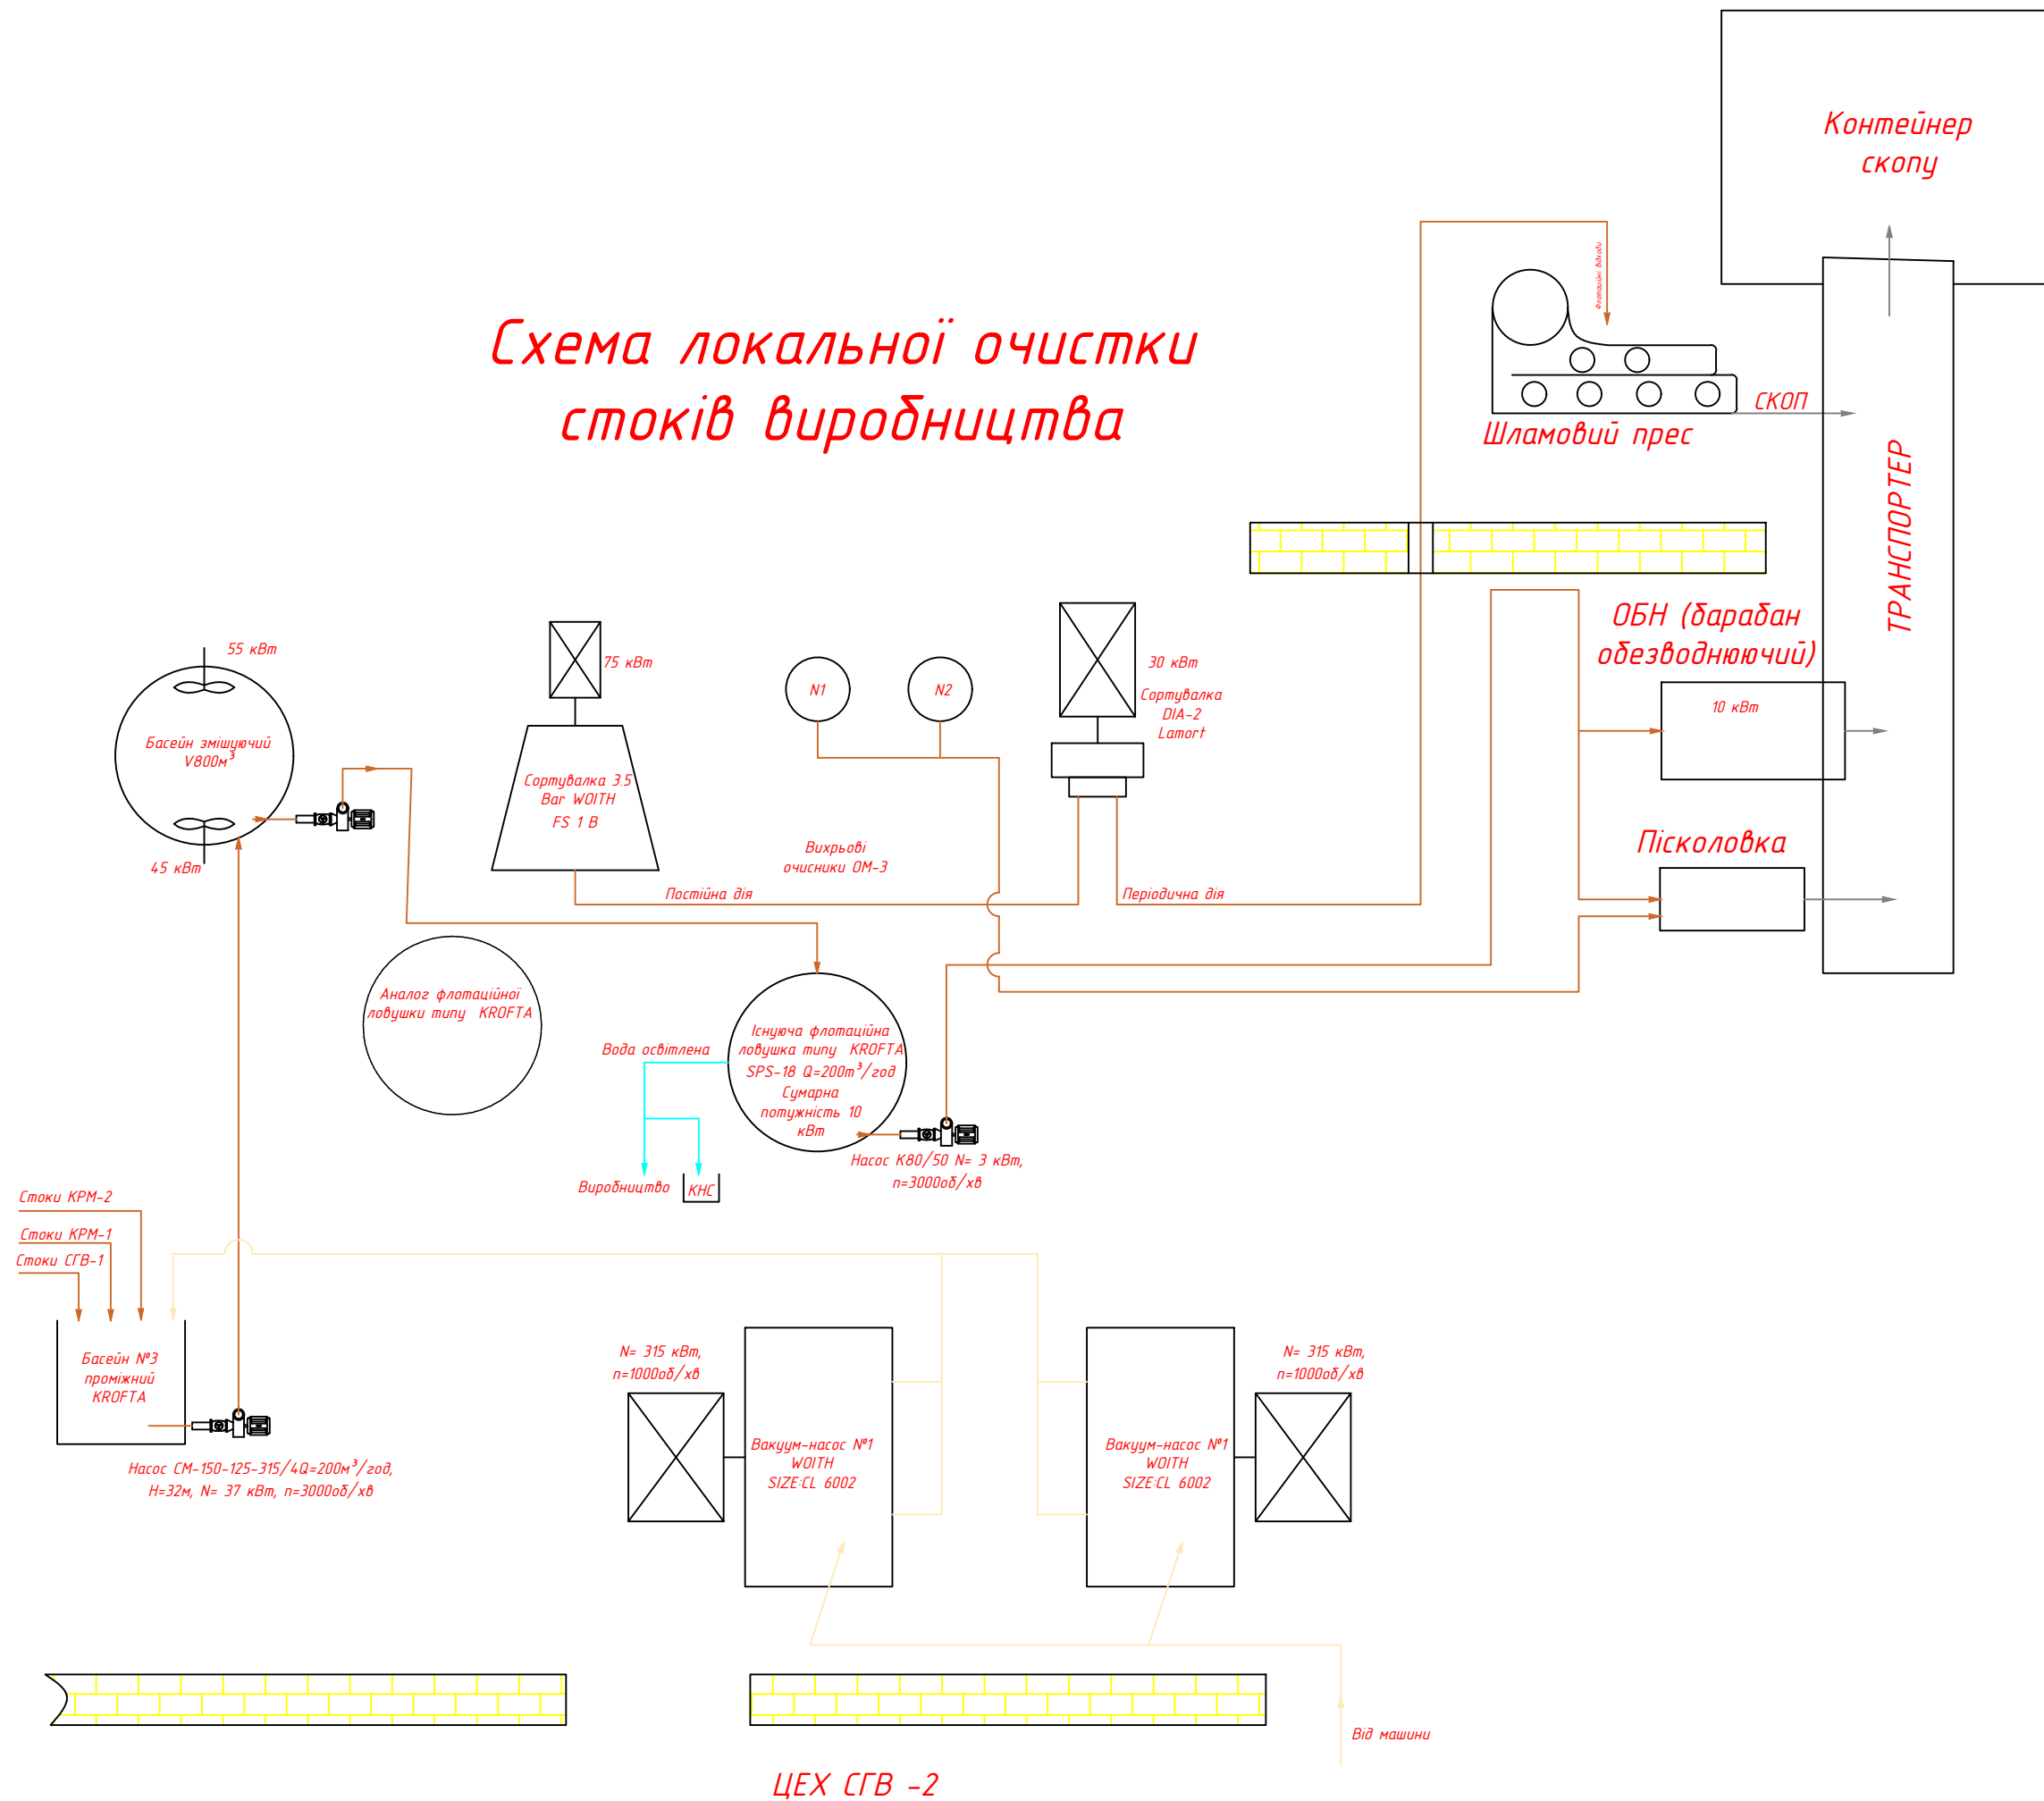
Контейнер скопу

Схема локальної очистки стоків виробництва

Флотаційні відходи

СКОП

Шламовий прес

ТРАНСПОРТЕР

ОБН (барабан обезводнюючий)

10 кВт

Пісколовка

55 кВт

Басейн змішуючий V800м$^3$

45 кВт

75 кВт

Сортувалка 3.5 Bar WOITH FS 1 B

N1

N2

30 кВт

Сортувалка DIA-2 Lamort

Вихрьові очисники ОМ-3

Постійна дія

Періодична дія

Аналог флотаційної ловушки типу KROFTA

Існуюча флотаційна ловушка типу KROFTA SPS-18 Q=200m$^3$/год Сумарна потужність 10 кВт

Вода освітлена

Виробництво

КНС

Насос К80/50 N= 3 кВт, n=3000об/хв

Стоки КРМ-2

Стоки КРМ-1

Стоки СГВ-1

Басейн №3 проміжний KROFTA

Насос СМ-150-125-315/4Q=200м$^3$/год, H=32м, N= 37 кВт, n=3000об/хв

N= 315 кВт, n=1000об/хв

Вакуум-насос №1 WOITH SIZE:CL 6002

Вакуум-насос №1 WOITH SIZE:CL 6002

N= 315 кВт, n=1000об/хв

Від машини

ЦЕХ СГВ -2